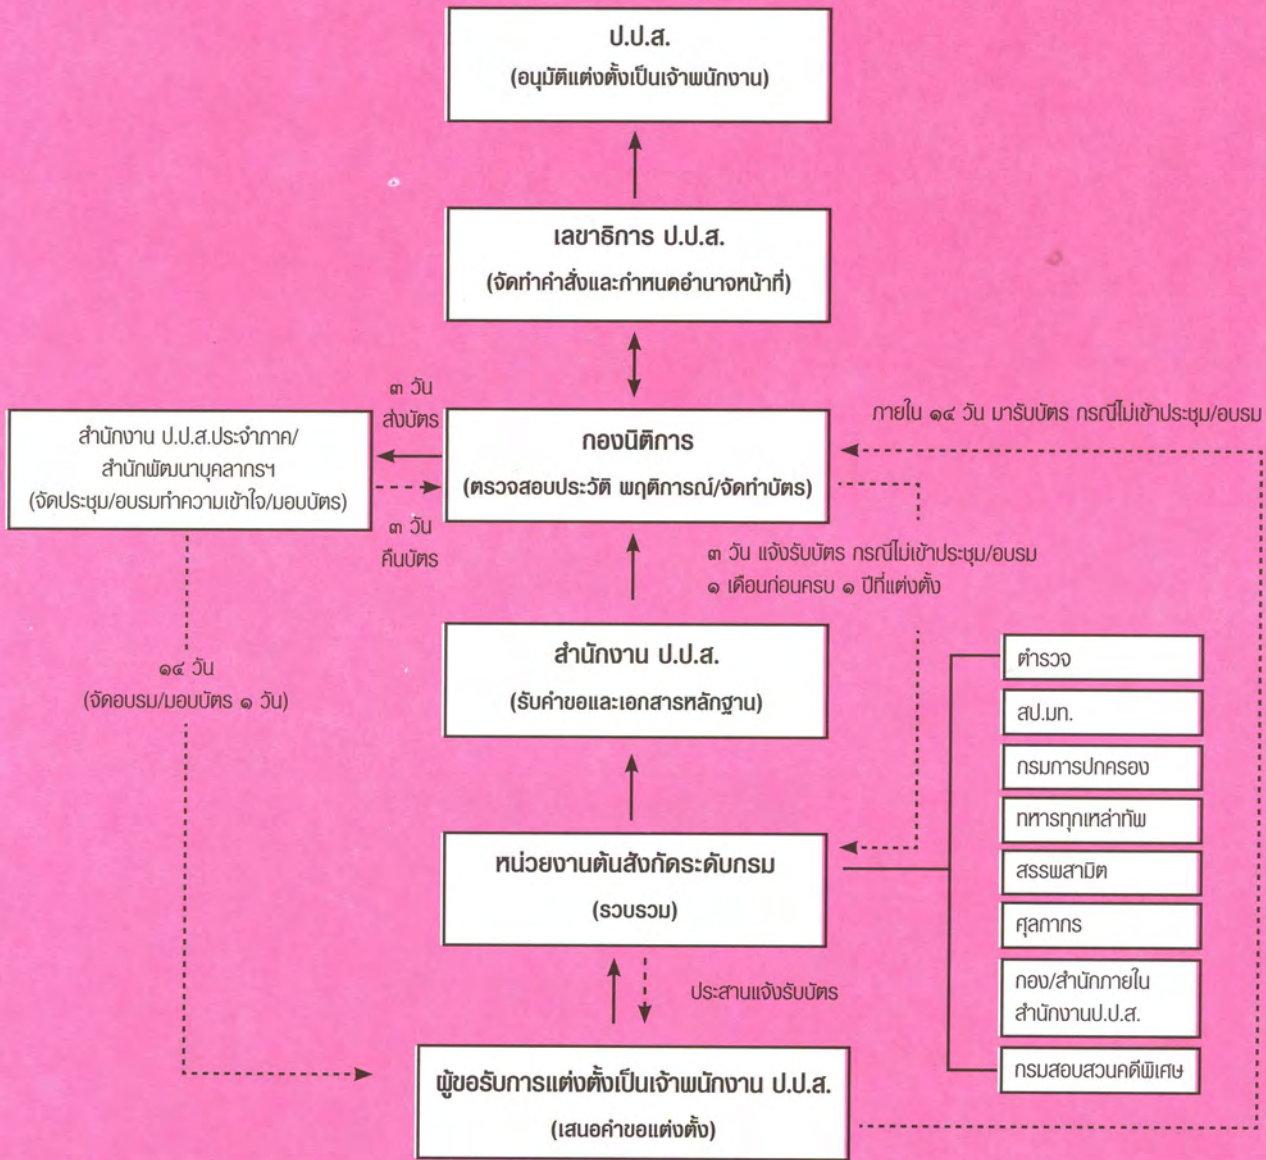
ป.ป.ส.
(อนุมัติแต่งตั้งเป็นเจ้าพนักงาน)

เลขาธิการ ป.ป.ส.
(จัดทำคำสั่งและกำหนดอำนาจหน้าที่)

๓ วัน
ส่งบัตร

ภายใน ๑๔ วัน มารับบัตร กรณีไม่เข้าประชุม/อบรม

สำนักงาน ป.ป.ส.ประจำภาค/
สำนักพัฒนาบุคลากรฯ
(จัดประชุม/อบรมทำความเข้าใจ/มอบบัตร)

กองนิติการ
(ตรวจสอบประวัติ พฤติการณ์/จัดทำบัตร)

๓ วัน
คืนบัตร

๓ วัน แจ้งรับบัตร กรณีไม่เข้าประชุม/อบรม
๑ เดือนก่อนครบ ๑ ปีที่แต่งตั้ง

๑๔ วัน
(จัดอบรม/มอบบัตร ๑ วัน)

สำนักงาน ป.ป.ส.
(รับคำขอและเอกสารหลักฐาน)

ตำรวจ
สป.มท.
กรมการปกครอง
ทหารทุกเหล่าทัพ
สรรพสามิต
ศุลกากร
กอง/สำนักภายใน สำนักงานป.ป.ส.
กรมสอบสวนคดีพิเศษ

หน่วยงานต้นสังกัดระดับกรม
(รวบรวม)

ประสานแจ้งรับบัตร

ผู้ขอรับการแต่งตั้งเป็นเจ้าพนักงาน ป.ป.ส.
(เสนอคำขอแต่งตั้ง)